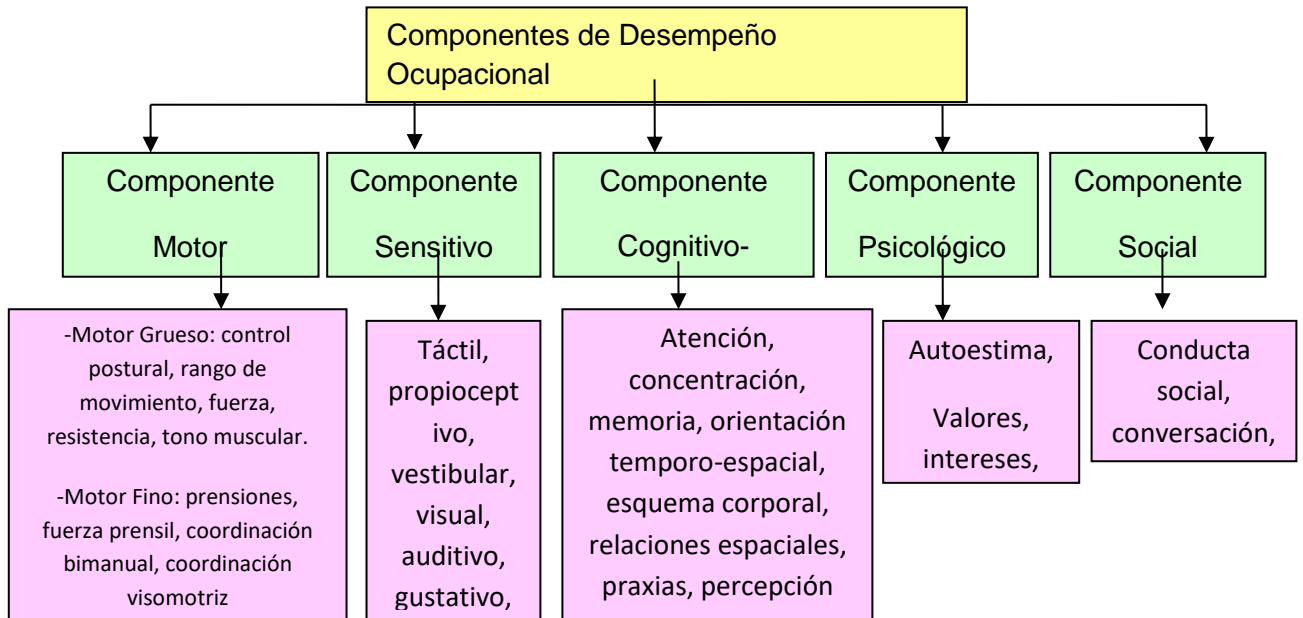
Componentes de Desempeño Ocupacional

Componente Motor

Componente Sensitivo

Componente Cognitivo-

Componente Psicológico

Componente Social

-Motor Grueso: control postural, rango de movimiento, fuerza, resistencia, tono muscular.

-Motor Fino: prensiones, fuerza prensil, coordinación bimanual, coordinación visomotriz

Táctil, propioceptivo, vestibular, visual, auditivo, gustativo,

Atención, concentración, memoria, orientación temporo-espacial, esquema corporal, relaciones espaciales, praxias, percepción

Autoestima,

Valores, intereses,

Conducta social, conversación,